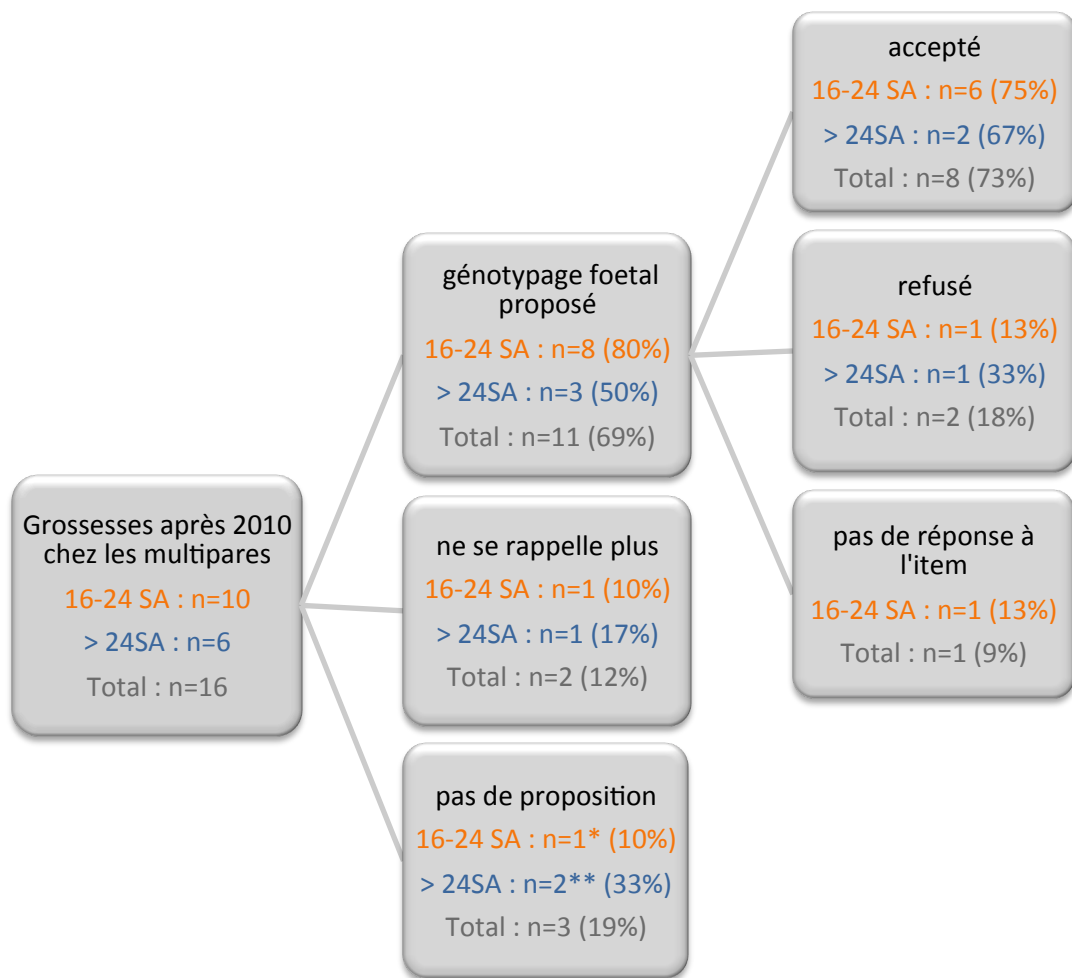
Grossesses après 2010 chez les multipares
16-24 SA : n=10
> 24SA : n=6
Total : n=16

génotypage foetal proposé
16-24 SA : n=8 (80%)
> 24SA : n=3 (50%)
Total : n=11 (69%)

ne se rappelle plus
16-24 SA : n=1 (10%)
> 24SA : n=1 (17%)
Total : n=2 (12%)

pas de proposition
16-24 SA : n=1* (10%)
> 24SA : n=2** (33%)
Total : n=3 (19%)

accepté
16-24 SA : n=6 (75%)
> 24SA : n=2 (67%)
Total : n=8 (73%)

refusé
16-24 SA : n=1 (13%)
> 24SA : n=1 (33%)
Total : n=2 (18%)

pas de réponse à l'item
16-24 SA : n=1 (13%)
Total : n=1 (9%)